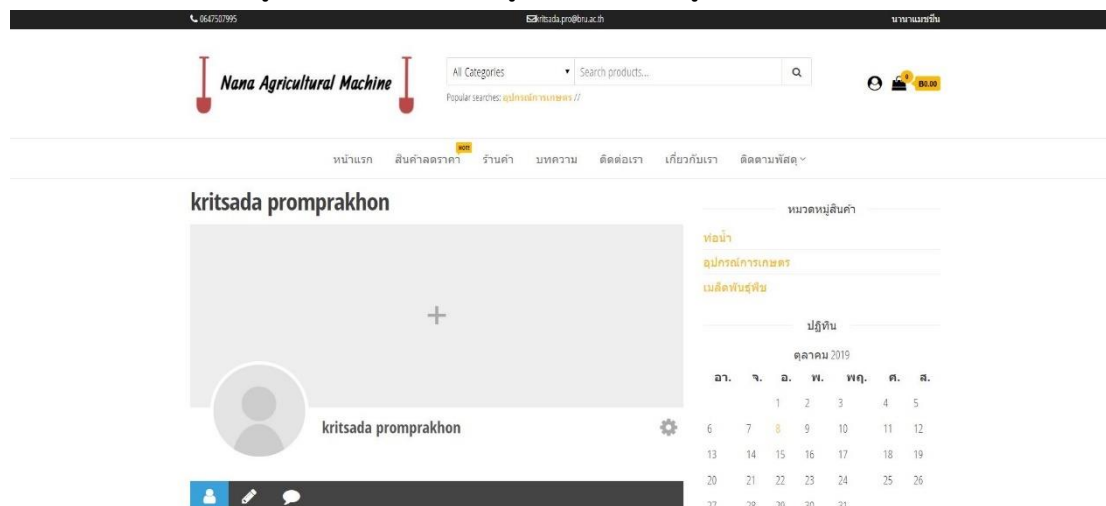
0647507995 kritsada.pro@bru.ac.th นานาแมชชีน

Nana Agricultural Machine

All Categories Search products...

Popular searches: อุปกรณ์การเกษตร //

0 ฿0.00

หน้าแรก HOT สินค้าลดราคา ร้านค้า บทความ ติดต่อเรา เกี่ยวกับเรา ติดตามพัสดุ

kritsada promprakhon

+

kritsada promprakhon

หมวดหมู่สินค้า

ท่อน้ำ

อุปกรณ์การเกษตร

เมล็ดพันธุ์พืช

ปฏิทิน

ตุลาคม 2019

| อา. | จ. | อ. | พ. | พฤ. | ศ. | ส. |
|---|---|---|---|---|---|---|
| | | 1 | 2 | 3 | 4 | 5 |
| 6 | 7 | 8 | 9 | 10 | 11 | 12 |
| 13 | 14 | 15 | 16 | 17 | 18 | 19 |
| 20 | 21 | 22 | 23 | 24 | 25 | 26 |
| 27 | 28 | 29 | 30 | 31 | | |